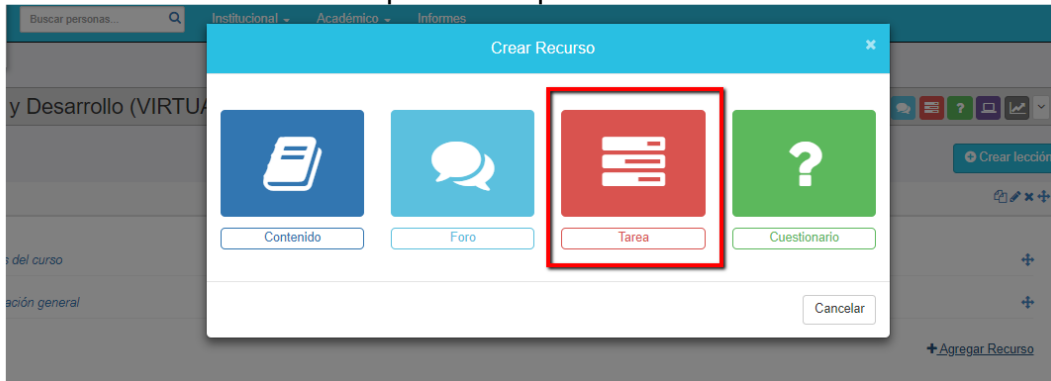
Buscar personas...

Institucional ▾ Académico ▾ Informes

y Desarrollo (VIRTUA

Crear Recurso

×

Contenido

Foro

Tarea

Cuestionario

Cancelar

Crear lección

s del curso

ación general

Agregar Recurso